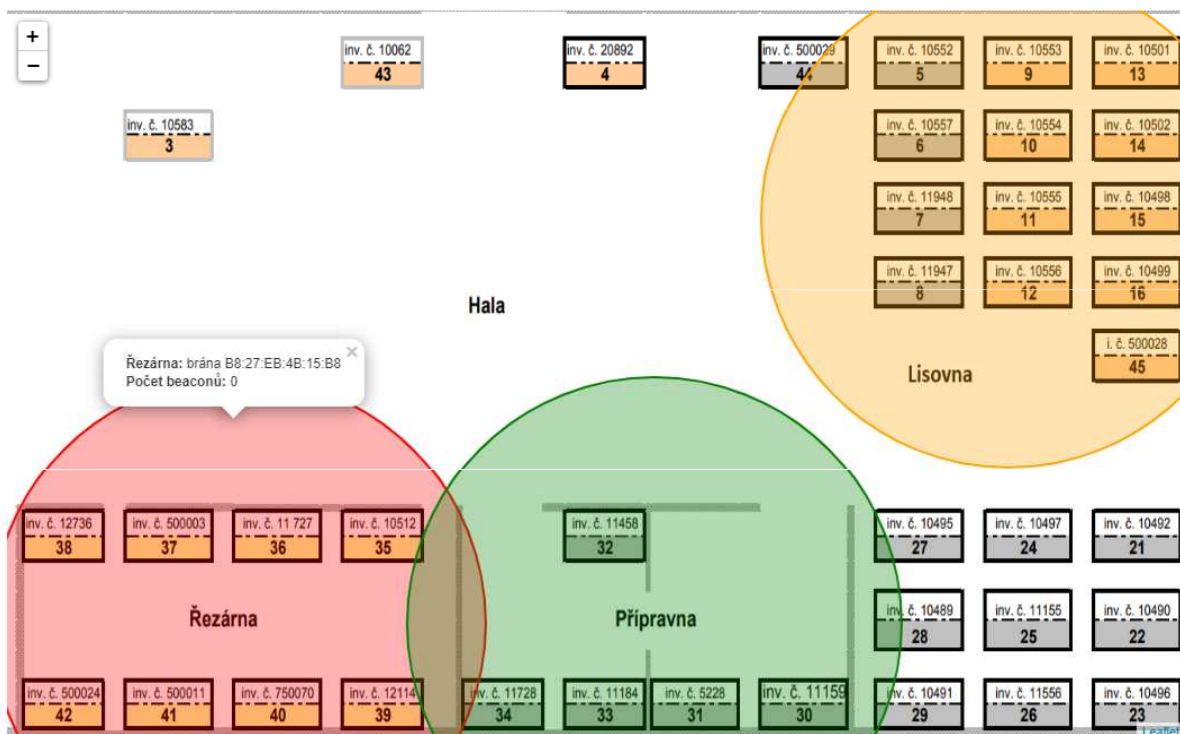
+
−

inv. č. 10062
43

inv. č. 20892
4

inv. č. 500029
44

inv. č. 10552
5

inv. č. 10553
9

inv. č. 10501
13

inv. č. 10583
3

inv. č. 10557
6

inv. č. 10554
10

inv. č. 10502
14

inv. č. 11948
7

inv. č. 10555
11

inv. č. 10498
15

inv. č. 11947
8

inv. č. 10556
12

inv. č. 10499
16

Hala

Řezárna: brána B8:27:EB:4B:15:B8
Počet beaconů: 0

i. č. 500028
45

Lisovna

inv. č. 12736
38

inv. č. 500003
37

inv. č. 11 727
36

inv. č. 10512
35

inv. č. 11458
32

inv. č. 10495
27

inv. č. 10497
24

inv. č. 10492
21

Řezárna

Přípravna

inv. č. 10489
28

inv. č. 11155
25

inv. č. 10490
22

inv. č. 500024
42

inv. č. 500011
41

inv. č. 750070
40

inv. č. 12114
39

inv. č. 11728
34

inv. č. 11184
33

inv. č. 5228
31

inv. č. 11159
30

inv. č. 10491
29

inv. č. 11556
26

inv. č. 10496
23

Leaflet